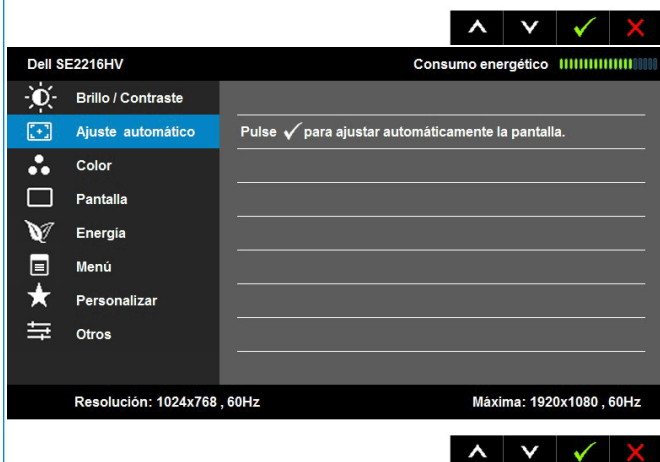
Dell SE2216HV

Consumo energético

Brillo / Contraste

Ajuste automático

Color

Pantalla

Energía

Menú

Personalizar

Otros

Pulse ✓ para ajustar automáticamente la pantalla.

Resolución: 1024x768 , 60Hz

Máxima: 1920x1080 , 60Hz